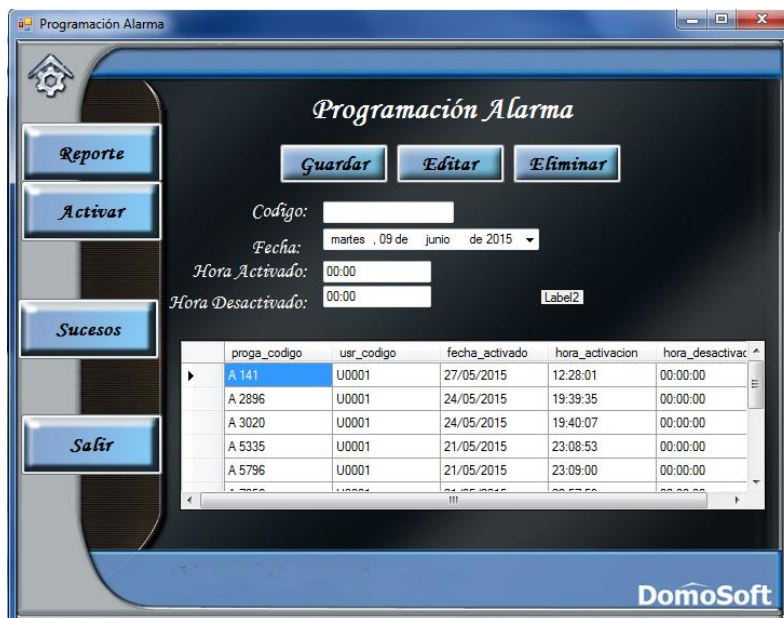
Programación Alarma

Programación Alarma

Reporte

Activar

Sucesos

Salir

Guardar Editar Eliminar

Codigo:

Fecha: martes , 09 de junio de 2015

Hora Activado: 00:00

Hora Desactivado: 00:00

Label2

| | proga_codigo | usr_codigo | fecha_activado | hora_activacion | hora_desactivac |
|---|---|---|---|---|---|
| ▸ | A 141 | U0001 | 27/05/2015 | 12:28:01 | 00:00:00 |
| | A 2896 | U0001 | 24/05/2015 | 19:39:35 | 00:00:00 |
| | A 3020 | U0001 | 24/05/2015 | 19:40:07 | 00:00:00 |
| | A 5335 | U0001 | 21/05/2015 | 23:08:53 | 00:00:00 |
| | A 5796 | U0001 | 21/05/2015 | 23:09:00 | 00:00:00 |
| | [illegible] | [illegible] | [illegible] | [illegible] | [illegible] |

DomoSoft